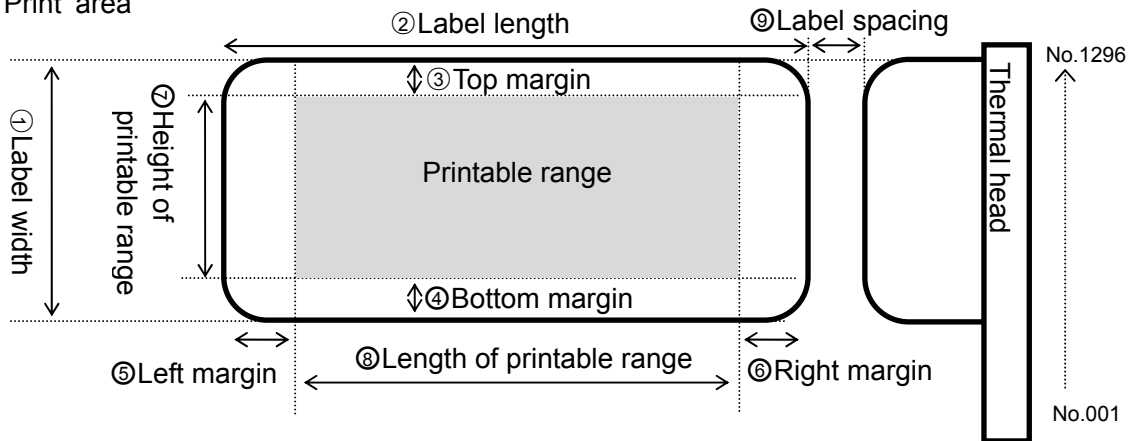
Print area

②Label length

⑨Label spacing

No.1296

③Top margin

①Label width

⑦Height of printable range

Printable range

Thermal head

④Bottom margin

⑤Left margin

⑧Length of printable range

⑥Right margin

No.001